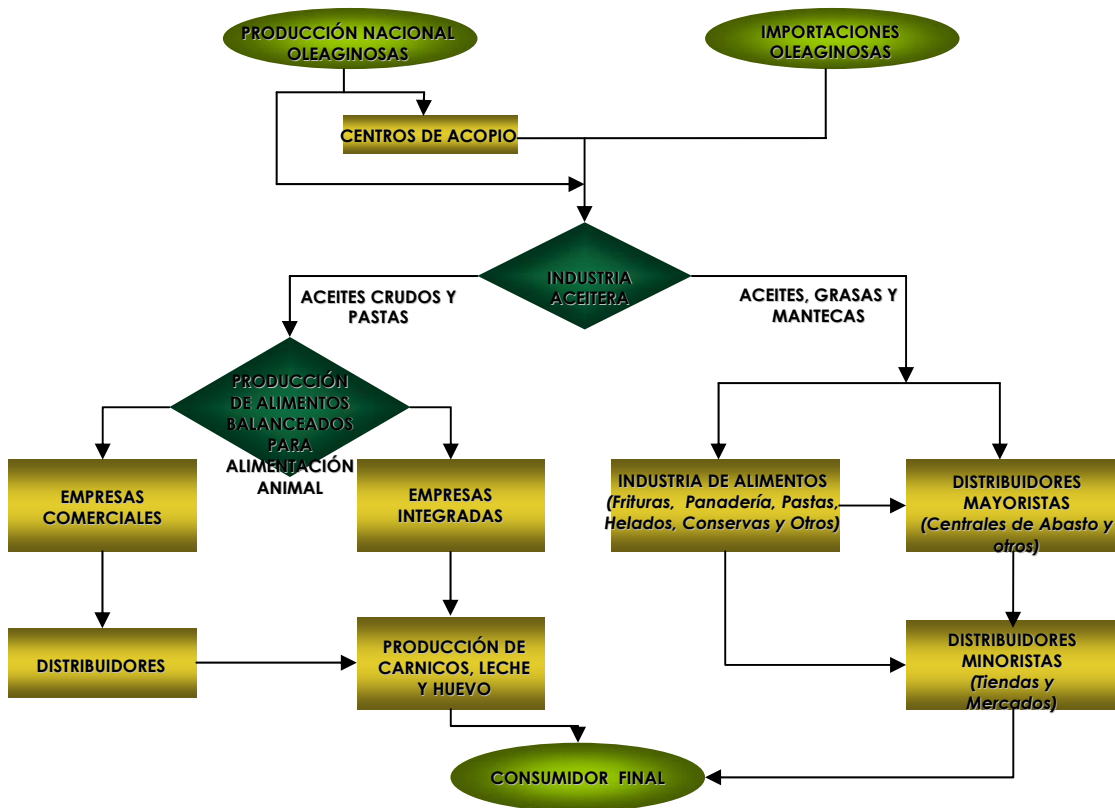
PRODUCCIÓN NACIONAL OLEAGINOSAS

IMPORTACIONES OLEAGINOSAS

CENTROS DE ACOPIO

INDUSTRIA ACEITERA

ACEITES CRUDOS Y PASTAS

ACEITES, GRASAS Y MANTECAS

PRODUCCIÓN DE ALIMENTOS BALANCEADOS PARA ALIMENTACIÓN ANIMAL

EMPRESAS COMERCIALES

EMPRESAS INTEGRADAS

INDUSTRIA DE ALIMENTOS (Frituras, Panadería, Pastas, Helados, Conservas y Otros)

DISTRIBUIDORES MAYORISTAS (Centrales de Abasto y otros)

DISTRIBUIDORES

PRODUCCIÓN DE CARNICOS, LECHE Y HUEVO

DISTRIBUIDORES MINORISTAS (Tiendas y Mercados)

CONSUMIDOR FINAL